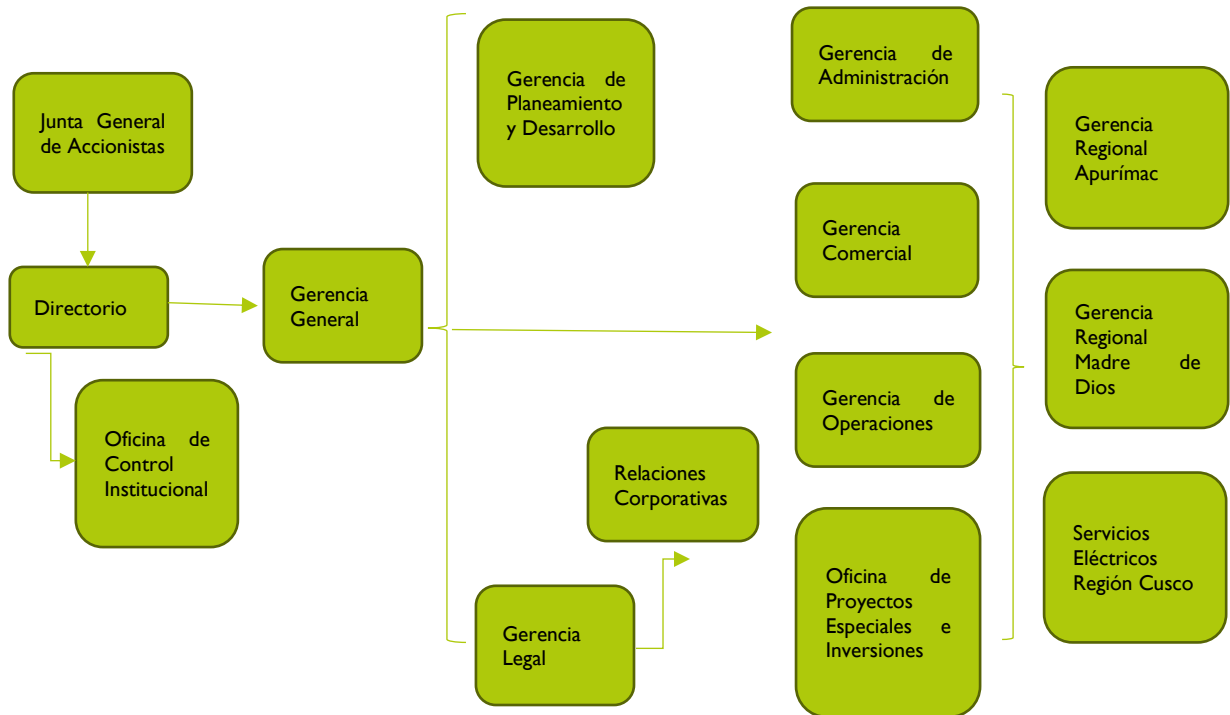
Junta General de Accionistas

Directorio

Oficina de Control Institucional

Gerencia General

Gerencia de Planeamiento y Desarrollo

Relaciones Corporativas

Gerencia Legal

Gerencia de Administración

Gerencia Comercial

Gerencia de Operaciones

Oficina de Proyectos Especiales e Inversiones

Gerencia Regional Apurímac

Gerencia Regional Madre de Dios

Servicios Eléctricos Región Cusco